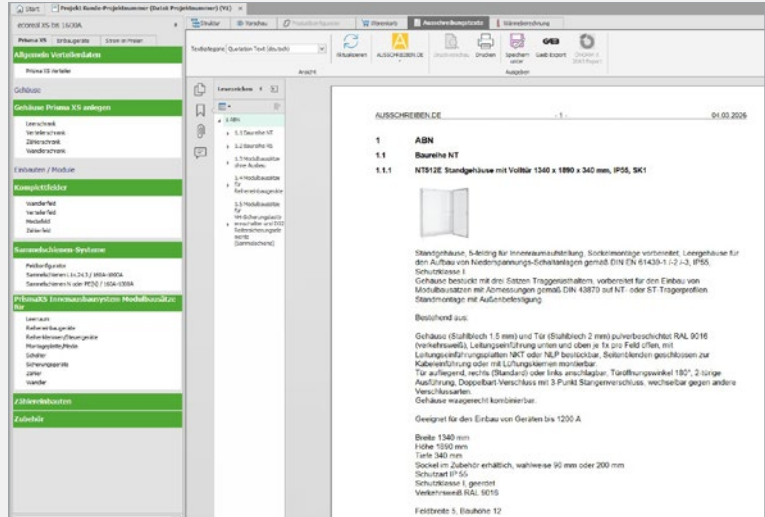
Start | Projekt Kunde-Projektnummer (Datei Projektnummer) (V1)

econfig XS bis 1600A

Prisma XS | Einbaugeräte | Strom in Phasen

Allgemeine Verteilerdaten

Prisma XS Verteiler

Gehäuse

Gehäuse Prisma XS anlegen

Leerschrank
Verteilerschrank
Zählerschrank
Wandschrank

Einbauten / Module

Komplettfelder

Wandlerfeld
Verteilerfeld
Modulfeld
Zählerfeld

Sammelschienen-Systeme

Feldkonfigurator
Sammelschienen Lin.24.3 / 160A-1600A
Sammelschienen N oder PE(N) / 160A-1600A

PrismaXS Innenausbausystem Modulbausätze für

Leerraum
Reiheneinbaugeräte
Reiheneinbau-/Steuergeräte
Montageplatte/Felde
Schalter
Sicherungsgeräte
Zähler
Wandler

Zählereinbauten

Zubehör

Struktur | Vorschau | Produktbeschreibung | Warenkorb | Ausschreibungstexte | Stücklistenberechnung

Textkategorie: Quotation Text (deutsch)

Aktualisieren | AUSSCHREIBEN.DE | Druckvorschau | Drucken | Speichern unter | GAEB Export | Drucken 2 (GAEB Export)

Ansicht | Ausgaben

Lesezeichen

ABN
1.1 Baureihe NT
1.2 Baureihe NS
1.3 Modulbausätze ohne Ausbau
1.4 Modulbausätze für Reiheneinbaugeräte
1.5 Modulbausätze für NH-Sicherungsgeräte
Sammelschiene

AUSSCHREIBEN.DE - 1 - 04.03.2026

1 ABN

1.1 Baureihe NT

1.1.1 NT612E Standgehäuse mit Volltür 1340 x 1890 x 340 mm, IP55, SK1

Standgehäuse, 5-feldrig für Innenraumaufstellung, Sockelmontage vorbereitet, Leergehäuse für den Aufbau von Niederspannungs-Schaltanlagen gemäß DIN EN 61439-1 /-2 /-3, IP55, Schutzklasse I.
Gehäuse bestückt mit drei Sätzen Tragschienenhaltern, vorbereitet für den Einbau von Modulbausätzen mit Abmessungen gemäß DIN 43870 auf NT- oder ST-Tragprofilen.
Standmontage mit Außenbefestigung

Bestehend aus:

Gehäuse (Stahlblech 1,5 mm) und Tür (Stahlblech 2 mm) pulverbeschichtet RAL 9016 (verkehrsweiß), Leitungseinführung unten und oben je 1x pro Feld offen, mit Leitungseinführungsplatten NKT oder NLP bestückbar, Seitenblenden geschlossen für Kabeleinführung oder mit Lüftungsklemmen montierbar.
Tür aufliegend, rechts (Standard) oder links anschlagbar, Türöffnungswinkel 180°, 2-türige Ausführung, Doppelbart-Verschluss mit 3 Punkt Stangenverriegelung, wechselbar gegen andere Verschlussarten.
Gehäuse waagerecht kombinierbar.

Geeignet für den Einbau von Geräten bis 1200 A

Breite 1340 mm
Höhe 1890 mm
Tiefe 340 mm
Sockel im Zubehör erhältlich, wahlweise 90 mm oder 200 mm
Schutzart IP 55
Schutzklasse I, geerdet
Verkehrsweiß RAL 9016

Feldbreite 5, Bauhöhe 12